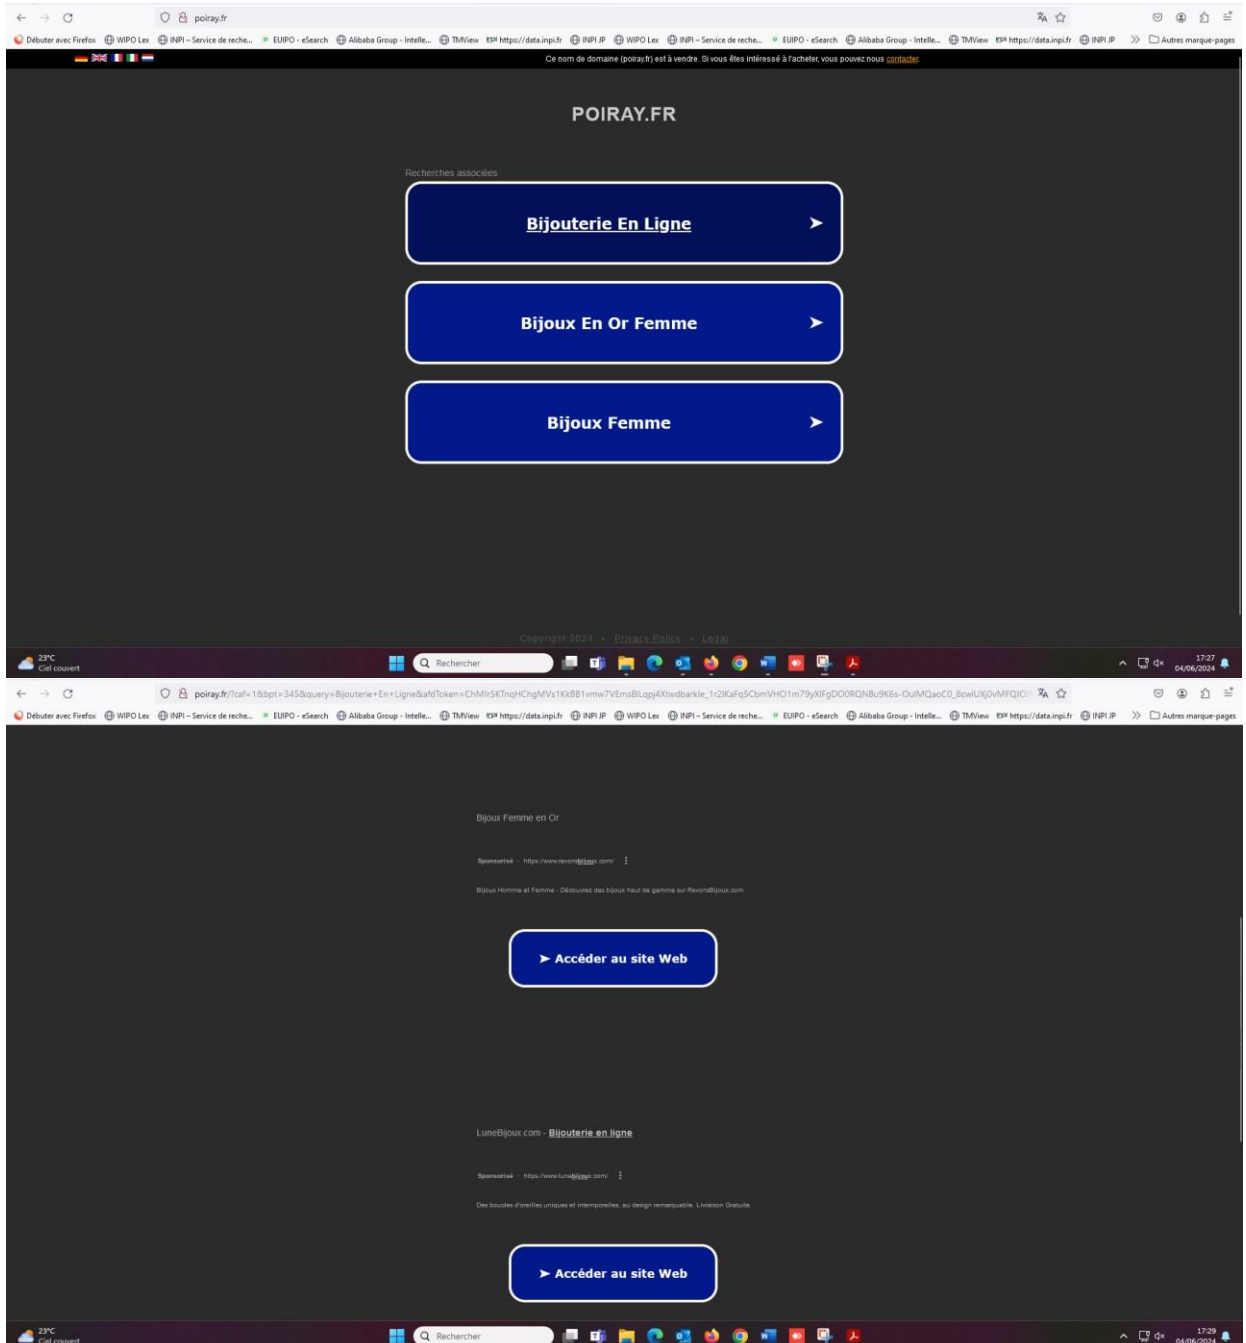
poiray.fr

Débuter avec Firefox WIPO Lex INPI – Service de reche... EUIPO - eSearch Alibaba Group - Intelle... TMView https://data.inpi.fr INPI JP WIPO Lex INPI – Service de reche... EUIPO - eSearch Alibaba Group - Intelle... TMView https://data.inpi.fr INPI JP Autres marque-pages

Ce nom de domaine (poiray.fr) est à vendre. Si vous êtes intéressé à l'acheter, vous pouvez nous contacter.

POIRAY.FR

Recherches associées

Bijouterie En Ligne

Bijoux En Or Femme

Bijoux Femme

Copyright 2024 - Privacy Policy - Legal

23°C Ciel couvert

Rechercher

17:27 04/06/2024

poiray.fr/?caf=1&bpt=345&query=Bijouterie+En+Ligne&afdToken=ChMIrSKTnqHChgMVs1KkBB1vmw7VEmsBlLqpj4Xtwdbarkle_1r2lKaFq5CbmVHO1m79yXlFgDO0RQNBu9K6s-OulMQaoC0_BcwlUXj0vMFQIO

Débuter avec Firefox WIPO Lex INPI – Service de reche... EUIPO - eSearch Alibaba Group - Intelle... TMView https://data.inpi.fr INPI JP WIPO Lex INPI – Service de reche... EUIPO - eSearch Alibaba Group - Intelle... TMView https://data.inpi.fr INPI JP Autres marque-pages

Bijoux Femme en Or

Sponsorisé · https://www.revonsbijoux.com/

Bijoux Homme et Femme - Découvrez des bijoux haut de gamme sur RevonsBijoux.com

➤ Accéder au site Web

LuneBijoux.com - Bijouterie en ligne

Sponsorisé · https://www.lunebijoux.com/

Des boucles d'oreilles uniques et intemporelles, au design remarquable. Livraison Gratuite

➤ Accéder au site Web

23°C Ciel couvert

Rechercher

17:29 04/06/2024